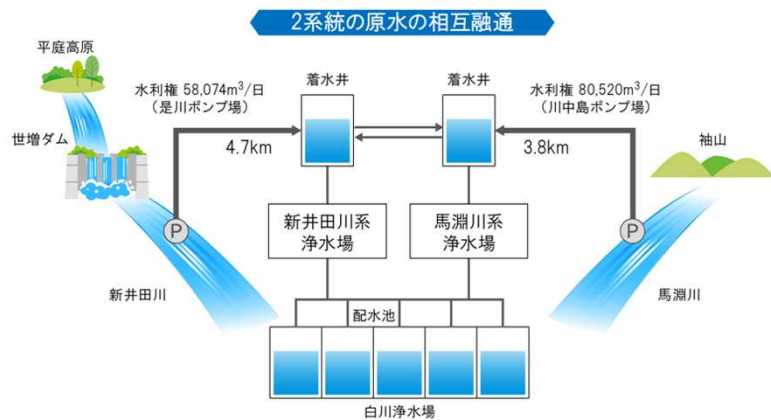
2系統の原水の相互融通

平庭高原

世増ダム

水利権 58,074$m^3$/日
(是川ポンプ場)

着水井

着水井

水利権 80,520$m^3$/日
(川中島ポンプ場)

4.7km

3.8km

袖山

P

新井田川系
浄水場

馬淵川系
浄水場

P

新井田川

配水池

馬淵川

白川浄水場